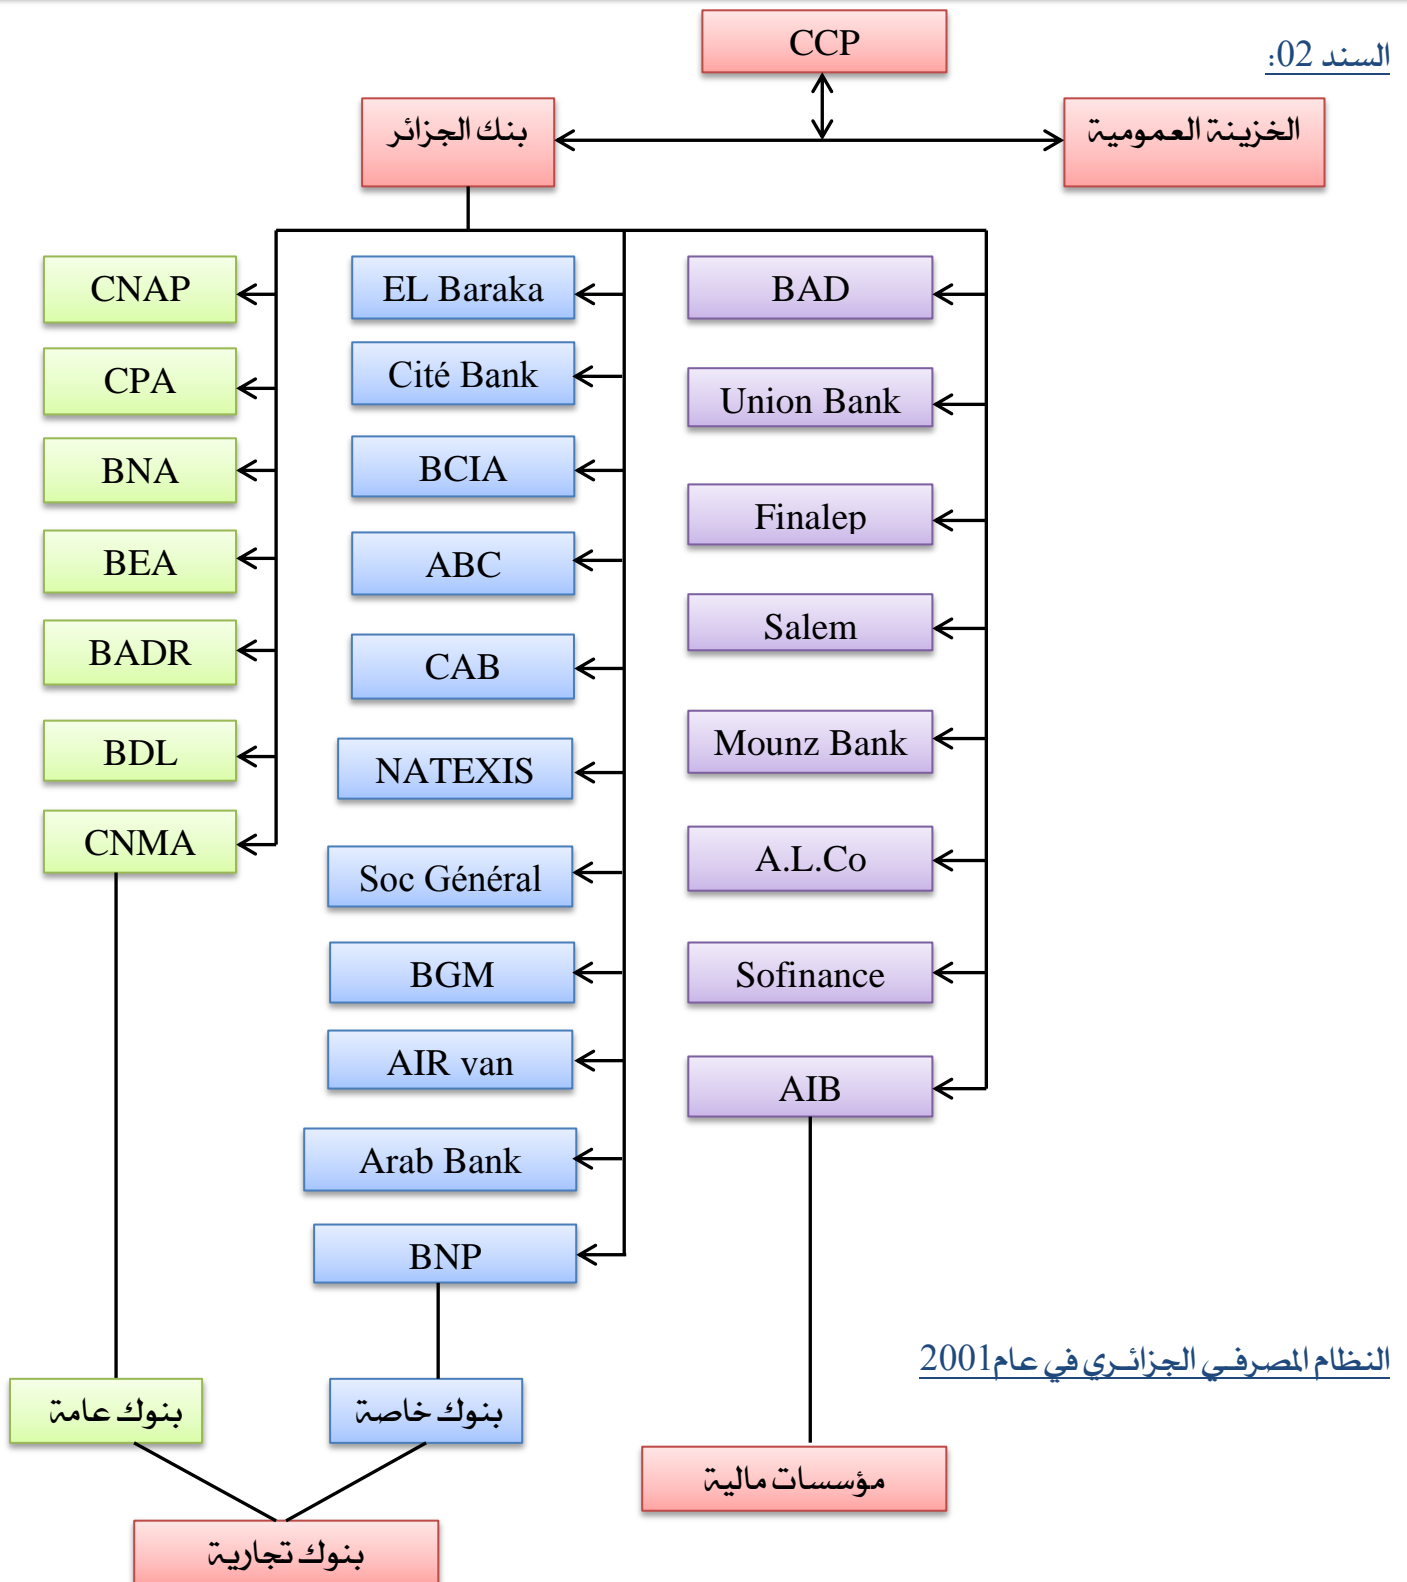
السند 02:

CCP

بنك الجزائر

الخزينة العمومية

CNAP
CPA
BNA
BEA
BADR
BDL
CNMA

EL Baraka
Cité Bank
BCIA
ABC
CAB
NATEXIS
Soc Général
BGM
AIR van
Arab Bank
BNP

BAD
Union Bank
Finalep
Salem
Mounz Bank
A.L.Co
Sofinance
AIB

النظام المصرفي الجزائري في عام2001

بنوك عامة

بنوك خاصة

مؤسسات مالية

بنوك تجارية